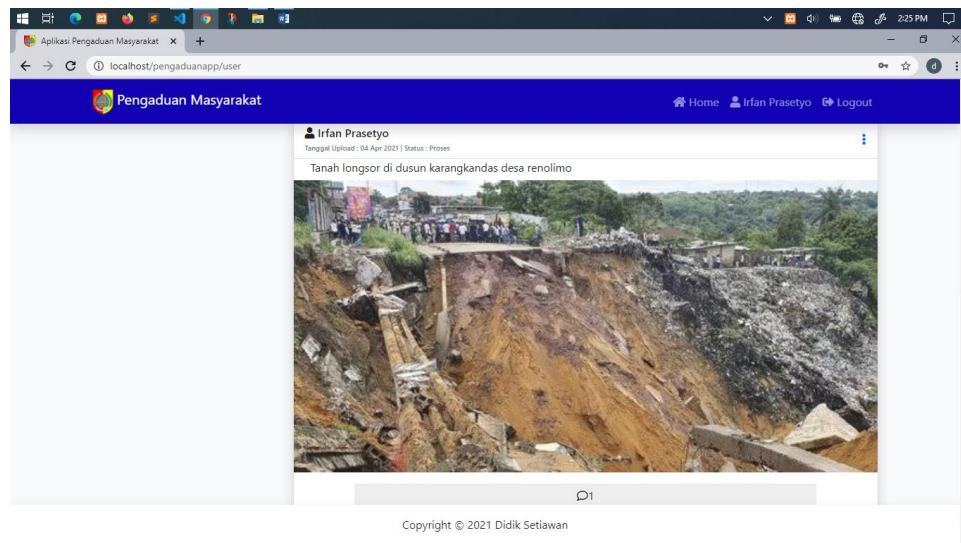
2:25 PM

Aplikasi Pengaduan Masyarakat ×

localhost/pengaduanapp/user

Pengaduan Masyarakat

Home Irfan Prasetyo Logout

Irfan Prasetyo
Tanggal Upload : 04 Apr 2021 | Status : Proses

Tanah longsor di dusun karangkandas desa renolimo

1

Copyright © 2021 Didik Setiawan